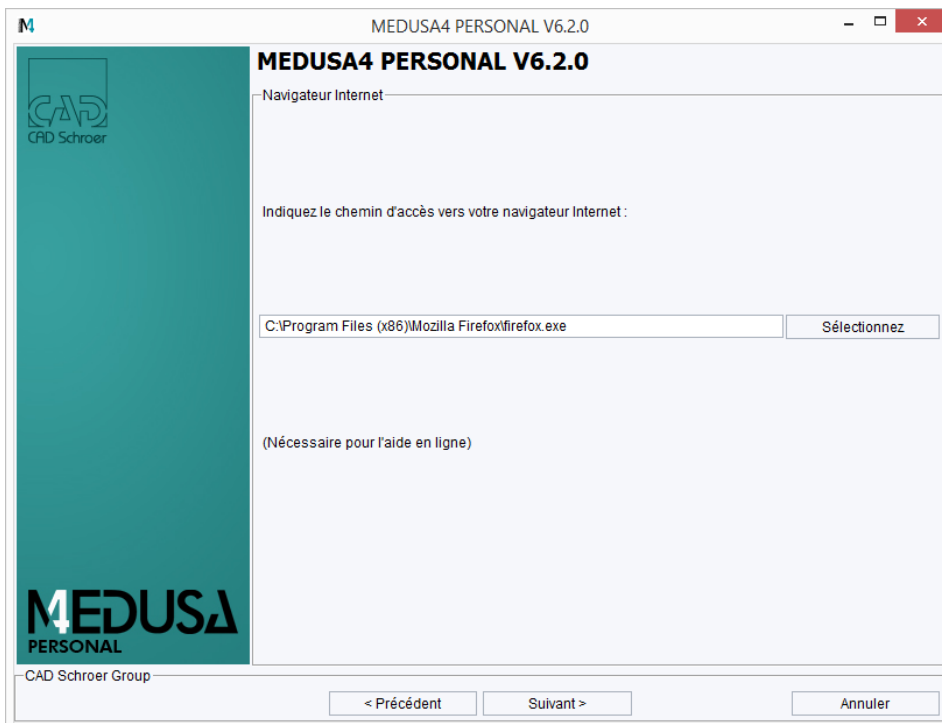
M4 MEDUSA4 PERSONAL V6.2.0

MEDUSA4 PERSONAL V6.2.0

CAD
CAD Schroer

Navigateur Internet

Indiquez le chemin d'accès vers votre navigateur Internet :

C:\Program Files (x86)\Mozilla Firefox\firefox.exe

Sélectionnez

(Nécessaire pour l'aide en ligne)

MEDUSA4
PERSONAL

CAD Schroer Group

< Précédent

Suivant >

Annuler